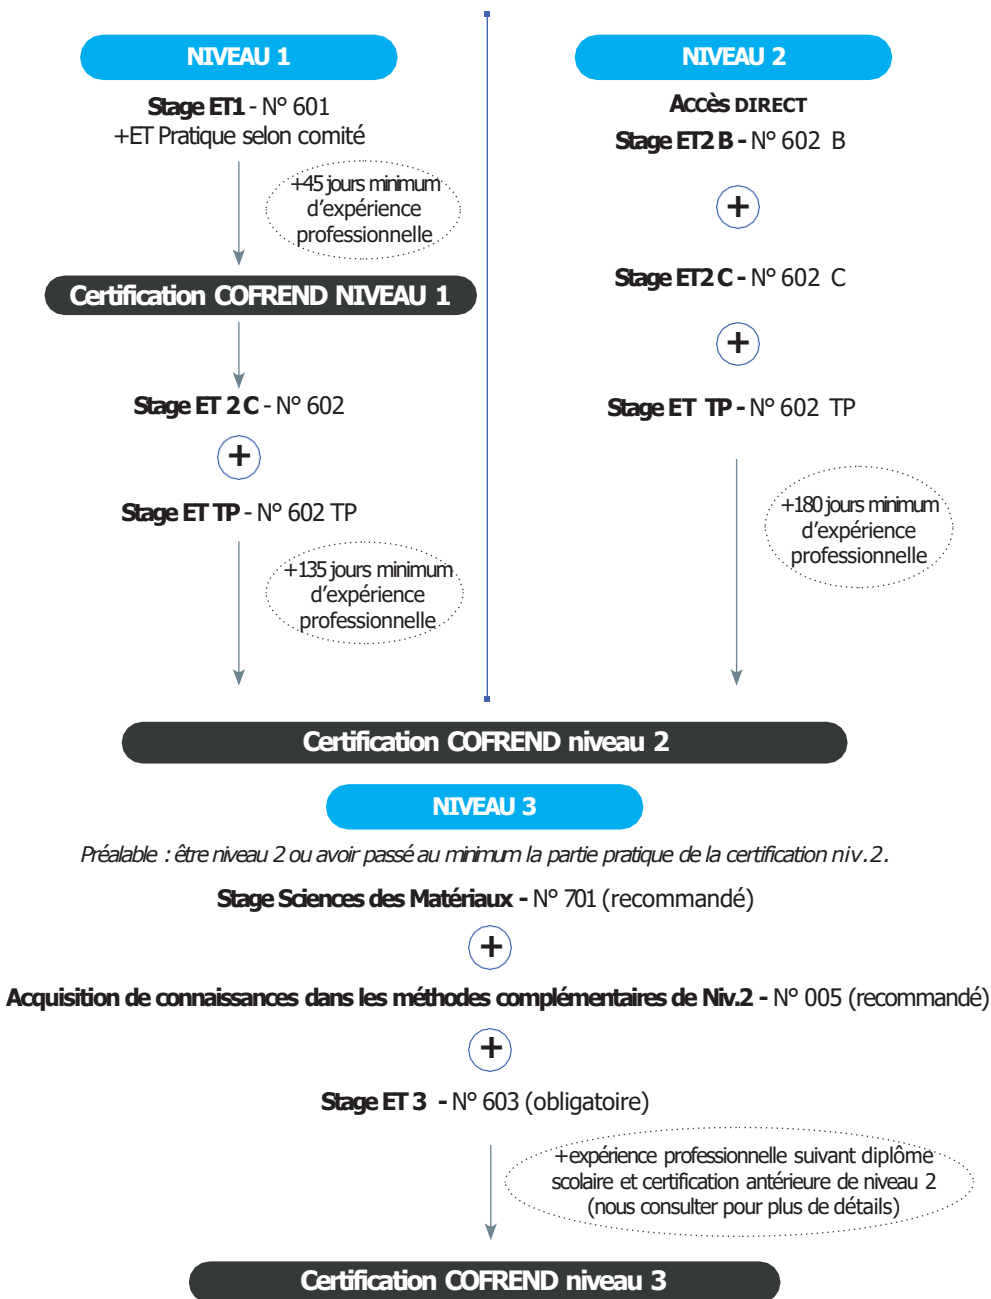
NIVEAU 1

Stage ET1 - N° 601
+ET Pratique selon comité

+45 jours minimum d'expérience professionnelle

Certification COFREND NIVEAU 1

Stage ET 2 C - N° 602

+

Stage ET TP - N° 602 TP

+135 jours minimum d'expérience professionnelle

NIVEAU 2

Accès DIRECT

Stage ET2 B - N° 602 B

+

Stage ET2 C - N° 602 C

+

Stage ET TP - N° 602 TP

+180 jours minimum d'expérience professionnelle

Certification COFREND niveau 2

NIVEAU 3

Préalable : être niveau 2 ou avoir passé au minimum la partie pratique de la certification niv.2.

Stage Sciences des Matériaux - N° 701 (recommandé)

+

Acquisition de connaissances dans les méthodes complémentaires de Niv.2 - N° 005 (recommandé)

+

Stage ET 3 - N° 603 (obligatoire)

+expérience professionnelle suivant diplôme scolaire et certification antérieure de niveau 2 (nous consulter pour plus de détails)

Certification COFREND niveau 3